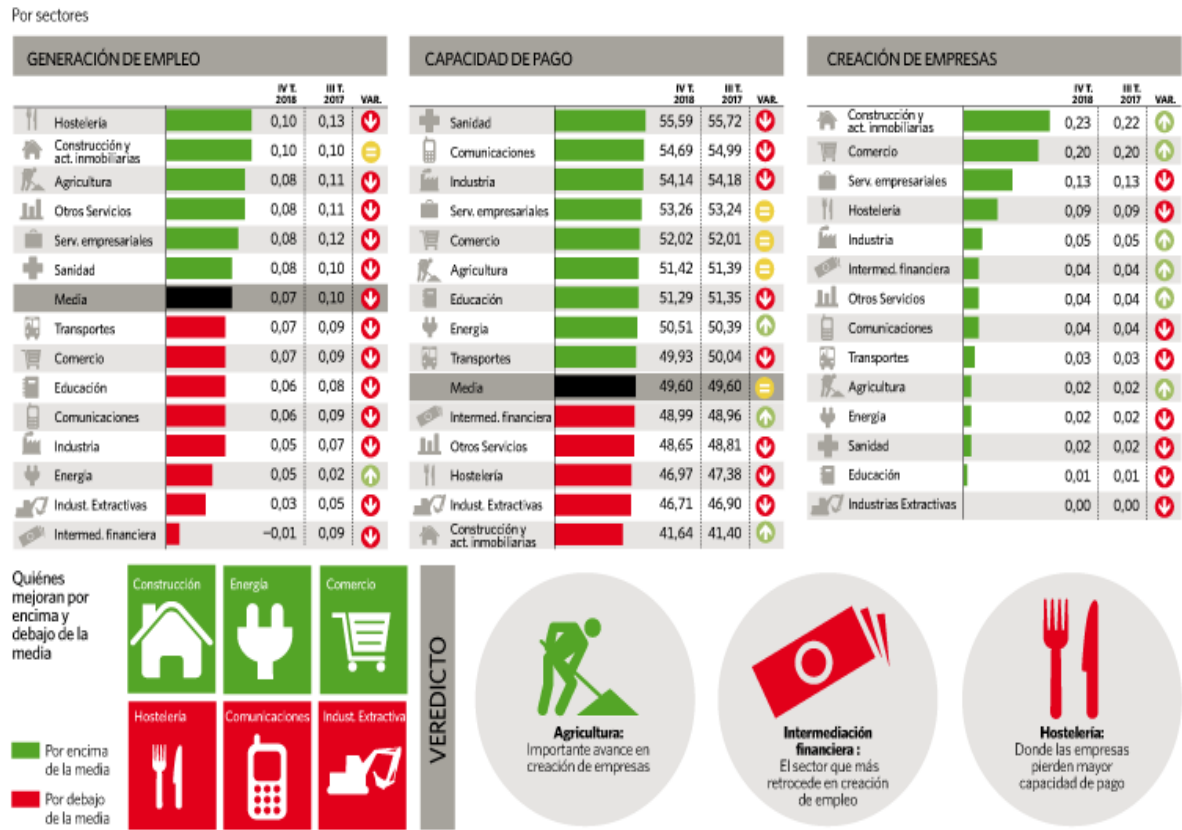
Por sectores

GENERACIÓN DE EMPLEO

| | IV T. 2018 | III T. 2017 | VAR. |
|---|---|---|---|
| Hostelería | 0,10 | 0,13 | |
| Construcción y act. inmobiliarias | 0,10 | 0,10 | |
| Agricultura | 0,08 | 0,11 | |
| Otros Servicios | 0,08 | 0,11 | |
| Serv. empresariales | 0,08 | 0,12 | |
| Sanidad | 0,08 | 0,10 | |
| Media | 0,07 | 0,10 | |
| Transportes | 0,07 | 0,09 | |
| Comercio | 0,07 | 0,09 | |
| Educación | 0,06 | 0,08 | |
| Comunicaciones | 0,06 | 0,09 | |
| Industria | 0,05 | 0,07 | |
| Energía | 0,05 | 0,02 | |
| Indust. Extractivas | 0,03 | 0,05 | |
| Intermed. financiera | −0,01 | 0,09 | |

CAPACIDAD DE PAGO

| | IV T. 2018 | III T. 2017 | VAR. |
|---|---|---|---|
| Sanidad | 55,59 | 55,72 | |
| Comunicaciones | 54,69 | 54,99 | |
| Industria | 54,14 | 54,18 | |
| Serv. empresariales | 53,26 | 53,24 | |
| Comercio | 52,02 | 52,01 | |
| Agricultura | 51,42 | 51,39 | |
| Educación | 51,29 | 51,35 | |
| Energía | 50,51 | 50,39 | |
| Transportes | 49,93 | 50,04 | |
| Media | 49,60 | 49,60 | |
| Intermed. financiera | 48,99 | 48,96 | |
| Otros Servicios | 48,65 | 48,81 | |
| Hostelería | 46,97 | 47,38 | |
| Indust. Extractivas | 46,71 | 46,90 | |
| Construcción y act. inmobiliarias | 41,64 | 41,40 | |

CREACIÓN DE EMPRESAS

| | IV T. 2018 | III T. 2017 | VAR. |
|---|---|---|---|
| Construcción y act. inmobiliarias | 0,23 | 0,22 | |
| Comercio | 0,20 | 0,20 | |
| Serv. empresariales | 0,13 | 0,13 | |
| Hostelería | 0,09 | 0,09 | |
| Industria | 0,05 | 0,05 | |
| Intermed. financiera | 0,04 | 0,04 | |
| Otros Servicios | 0,04 | 0,04 | |
| Comunicaciones | 0,04 | 0,04 | |
| Transportes | 0,03 | 0,03 | |
| Agricultura | 0,02 | 0,02 | |
| Energía | 0,02 | 0,02 | |
| Sanidad | 0,02 | 0,02 | |
| Educación | 0,01 | 0,01 | |
| Industrias Extractivas | 0,00 | 0,00 | |

Quiénes mejoran por encima y debajo de la media

Construcción
Energía
Comercio
Hostelería
Comunicaciones
Indust. Extractiva

Por encima de la media
Por debajo de la media

VEREDICTO

Agricultura:
Importante avance en creación de empresas

Intermediación financiera :
El sector que más retrocede en creación de empleo

Hostelería:
Donde las empresas pierden mayor capacidad de pago